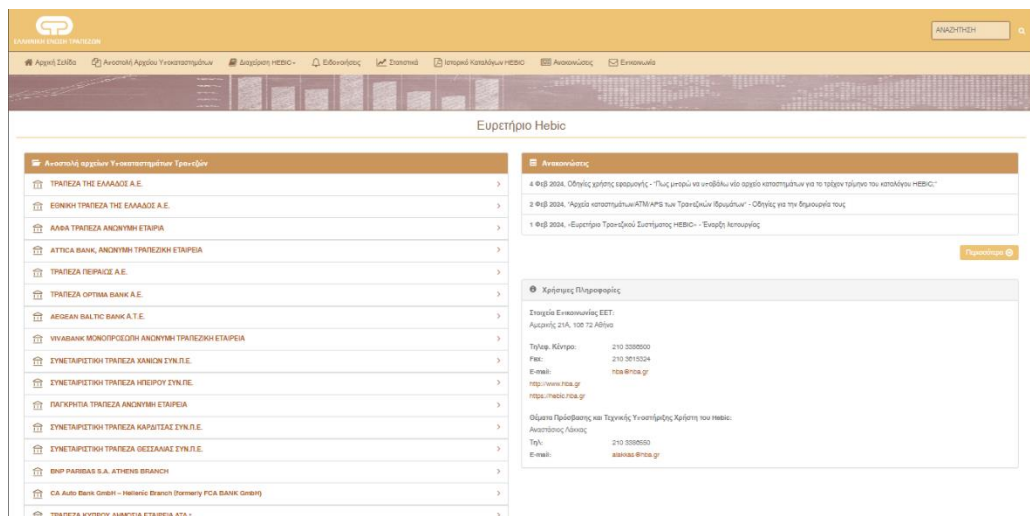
ΕΛΛΗΝΙΚΗ ΕΝΩΣΗ ΤΡΑΠΕΖΩΝ

ΑΝΑΖΗΤΗΣΗ

Αρχική Σελίδα | Αποστολή Αρχείου Υποκαταστημάτων | Διαχείριση HEBIC | Ειδοποιήσεις | Στατιστικά | Ιστορικό Καταλόγων HEBIC | Ανακοινώσεις | Επικοινωνία

Ευρετήριο Hebic

Αποστολή αρχείων Υποκαταστημάτων Τραπεζών

ΤΡΑΠΕΖΑ ΤΗΣ ΕΛΛΑΔΟΣ Α.Ε.
ΕΘΝΙΚΗ ΤΡΑΠΕΖΑ ΤΗΣ ΕΛΛΑΔΟΣ Α.Ε.
ΑΛΦΑ ΤΡΑΠΕΖΑ ΑΝΩΝΥΜΗ ΕΤΑΙΡΙΑ
ATTICA BANK, ΑΝΩΝΥΜΗ ΤΡΑΠΕΖΙΚΗ ΕΤΑΙΡΕΙΑ
ΤΡΑΠΕΖΑ ΠΕΙΡΑΙΩΣ Α.Ε.
ΤΡΑΠΕΖΑ OPTIMA BANK A.E.
AEGEAN BALTIC BANK A.T.E.
VIVABANK ΜΟΝΟΠΡΟΣΩΠΗ ΑΝΩΝΥΜΗ ΤΡΑΠΕΖΙΚΗ ΕΤΑΙΡΕΙΑ
ΣΥΝΕΤΑΙΡΙΣΤΙΚΗ ΤΡΑΠΕΖΑ ΧΑΝΙΩΝ ΣΥΝ.Π.Ε.
ΣΥΝΕΤΑΙΡΙΣΤΙΚΗ ΤΡΑΠΕΖΑ ΗΠΕΙΡΟΥ ΣΥΝ.ΠΕ.
ΠΑΓΚΡΗΤΙΑ ΤΡΑΠΕΖΑ ΑΝΩΝΥΜΗ ΕΤΑΙΡΕΙΑ
ΣΥΝΕΤΑΙΡΙΣΤΙΚΗ ΤΡΑΠΕΖΑ ΚΑΡΔΙΤΣΑΣ ΣΥΝ.Π.Ε.
ΣΥΝΕΤΑΙΡΙΣΤΙΚΗ ΤΡΑΠΕΖΑ ΘΕΣΣΑΛΙΑΣ ΣΥΝ.Π.Ε.
BNP PARIBAS S.A. ATHENS BRANCH
CA Auto Bank GmbH – Hellenic Branch (formerly FCA BANK GmbH)
ΤΡΑΠΕΖΑ ΚΥΠΡΟΥ ΔΗΜΟΣΙΑ ΕΤΑΙΡΕΙΑ ΛΤΔ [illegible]

Ανακοινώσεις

4 Φεβ 2024, Οδηγίες χρήσης εφαρμογής - "Πως μπορώ να ανεβάσω νέο αρχείο καταστημάτων για το τρέχον τρίμηνο του καταλόγου HEBIC;"
2 Φεβ 2024, "Αρχεία καταστημάτων/ATM/APS των Τραπεζικών Ιδρυμάτων" - Οδηγίες για την δημιουργία τους
1 Φεβ 2024, «Ευρετήριο Τραπεζικού Συστήματος HEBIC» - Έναρξη λειτουργίας

Περισσότερα

Χρήσιμες Πληροφορίες

Στοιχεία Επικοινωνίας ΕΕΤ:
Αμερικής 21Α, 106 72 Αθήνα

Τηλεφ. Κέντρο: 210 3386500
Fax: 210 3615324
E-mail: hba@hba.gr
http://www.hba.gr
https://hebic.hba.gr

Θέματα Πρόσβασης και Τεχνικής Υποστήριξης Χρήστη του Hebic:
Αναστάσιος Λάκκας
Τηλ: 210 3386550
E-mail: alakkas@hba.gr